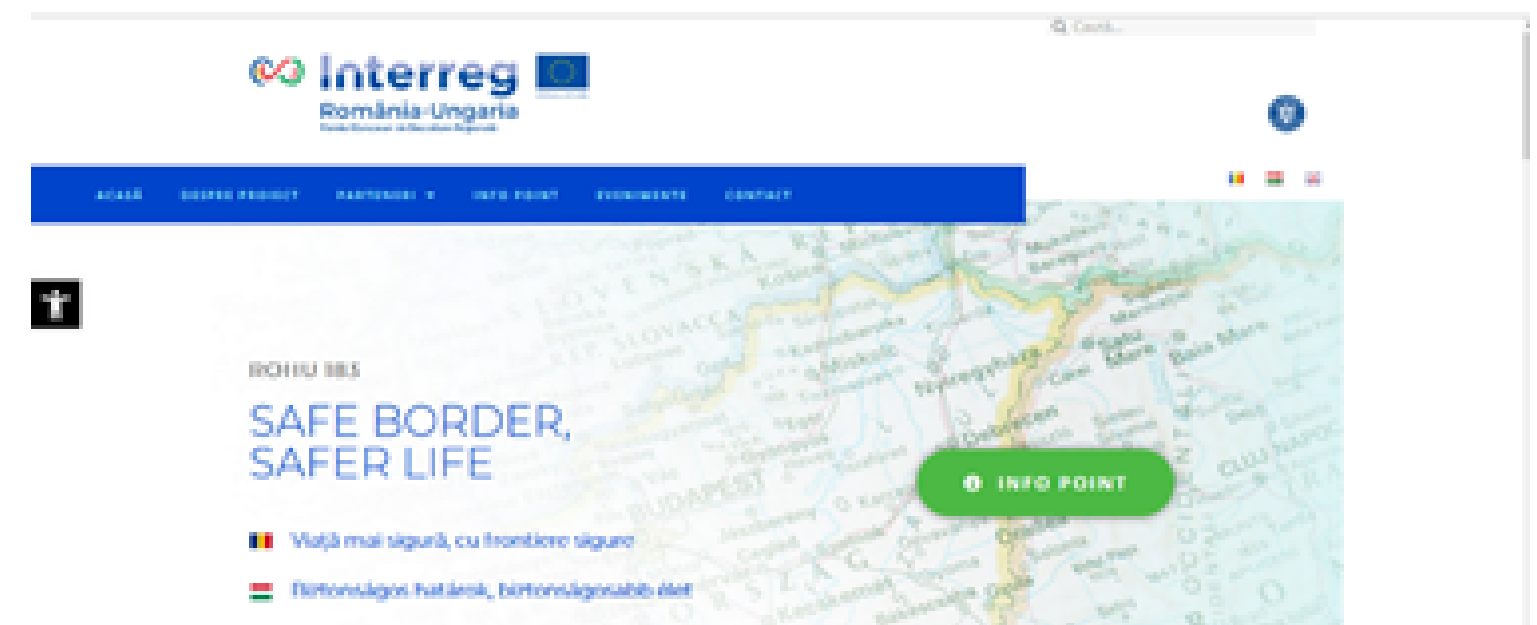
Caută...

Interreg
România-Ungaria
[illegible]

ACASĂ DESPRE PROIECT PARTENERI INFO POINT EVENIMENTE CONTACT

ROHU 185

SAFE BORDER, SAFER LIFE

INFO POINT

Viață mai sigură, cu frontiere sigure

Biztonságos határok, biztonságosabb élet